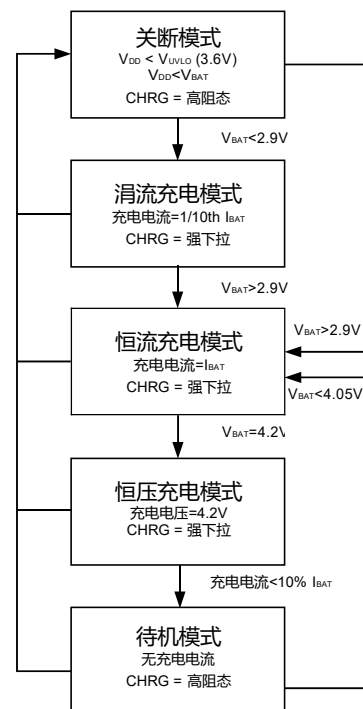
关断模式
$V_{DD} < V_{UVLO}$ (3.6V)
$V_{DD} < V_{BAT}$
CHRG = 高阻态

$V_{BAT}$<2.9V

涓流充电模式
充电电流=1/10th $I_{BAT}$
CHRG = 强下拉

$V_{BAT}$>2.9V

恒流充电模式
充电电流=$I_{BAT}$
CHRG = 强下拉

$V_{BAT}$>2.9V

$V_{BAT}$<4.05V

$V_{BAT}$=4.2\

恒压充电模式
充电电压=4.2V
CHRG = 强下拉

充电电流<10% $I_{BAT}$

待机模式
无充电电流
CHRG = 高阻态